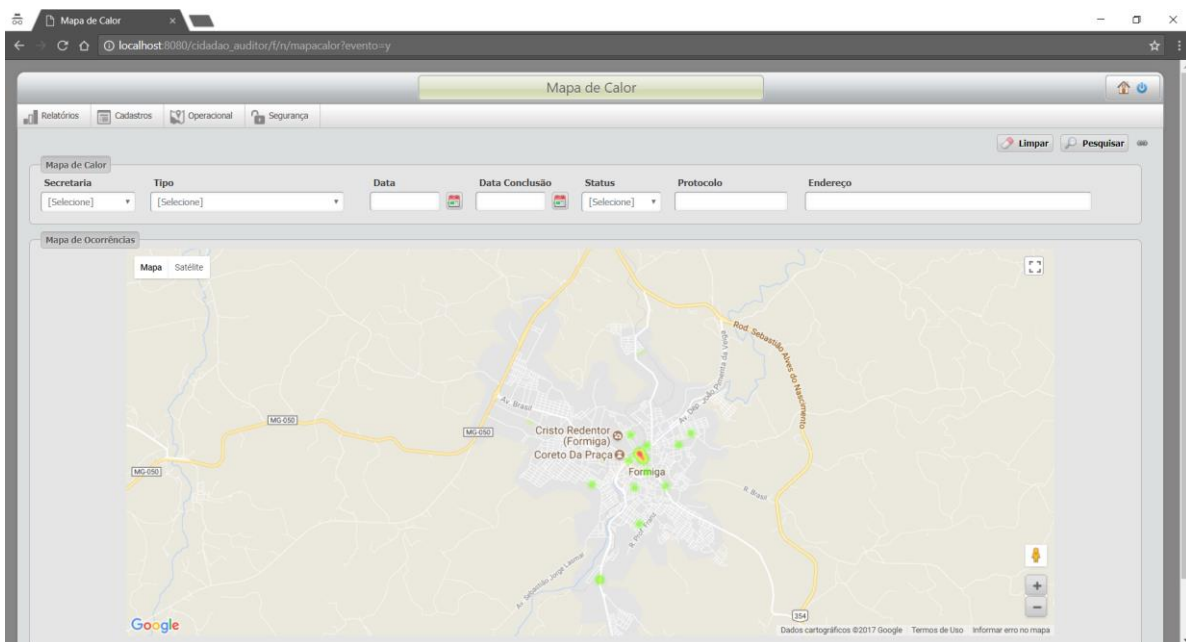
Mapa de Calor

localhost:8080/cidadao_auditor/f/n/mapacalor?evento=y

Mapa de Calor

Relatórios Cadastros Operacional Segurança

Limpar Pesquisar

Mapa de Calor

| Secretaria | Tipo | Data | Data Conclusão | Status | Protocolo | Endereço |
|---|---|---|---|---|---|---|
| [Selecione] | [Selecione] | | | [Selecione] | | |

Mapa de Ocorrências

Mapa Satélite

Rod. Sebastião Alves do Nascimento

Av. Brasil

Av. Dep. João Pimenta da Veiga

MG-050

MG-050

MG-050

Cristo Redentor (Formiga)

Coreto Da Praça

Formiga

R. Brasil

R. Prof. Franco

Av. Sebastião Jorge Leonel

354

Google

Dados cartográficos ©2017 Google Termos de Uso Informar erro no mapa